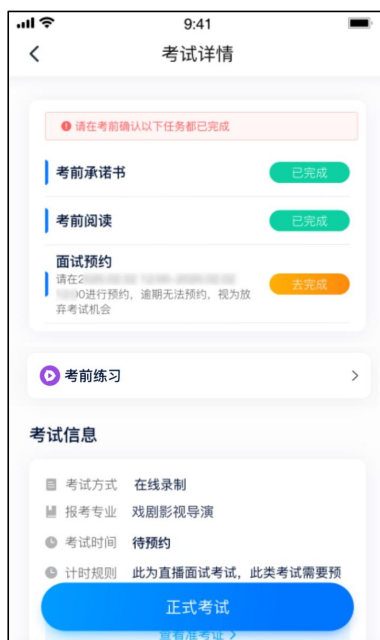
9:41

<

考试详情

请在考前确认以下任务都已完成

考前承诺书

已完成

考前阅读

已完成

面试预约

请在2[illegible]
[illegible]进行预约，逾期无法预约，视为放弃考试机会

去完成

考前练习

>

考试信息

考试方式 在线录制

报考专业 戏剧影视导演

考试时间 待预约

计时规则 此为直播面试考试，此类考试需要预

正式考试

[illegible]